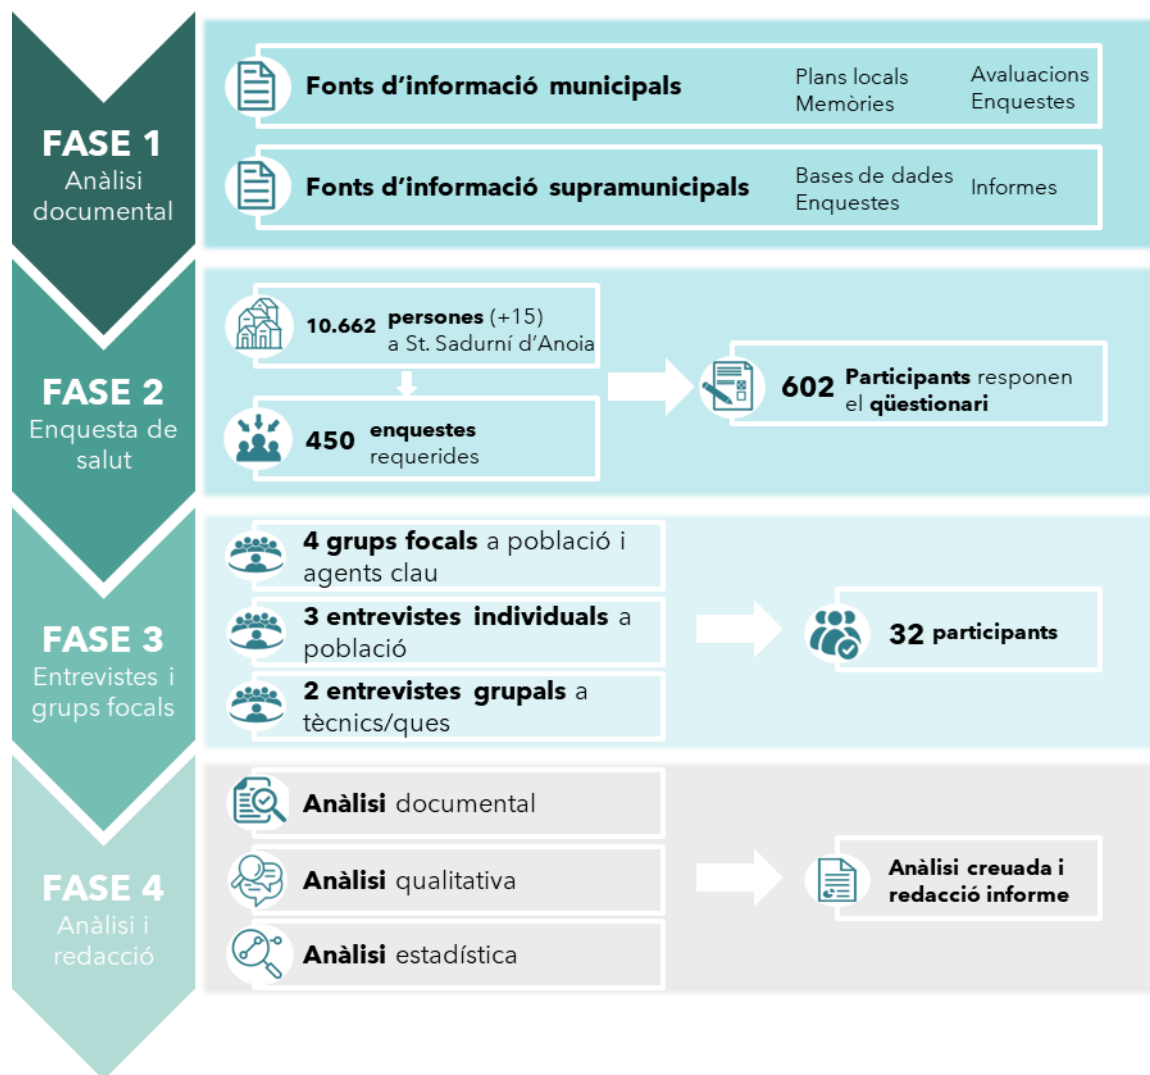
FASE 1
Anàlisi documental

Fonts d'informació municipals
Plans locals
Memòries
Avaluacions
Enquestes

Fonts d'informació supramunicipals
Bases de dades
Enquestes
Informes

FASE 2
Enquesta de salut

10.662 persones (+15) a St. Sadurní d'Anoia

450 enquestes requerides

602 Participants responen el qüestionari

FASE 3
Entrevistes i grups focals

4 grups focals a població i agents clau

3 entrevistes individuals a població

2 entrevistes grupals a tècnics/ques

32 participants

FASE 4
Anàlisi i redacció

Anàlisi documental

Anàlisi qualitativa

Anàlisi estadística

Anàlisi creuada i redacció informe